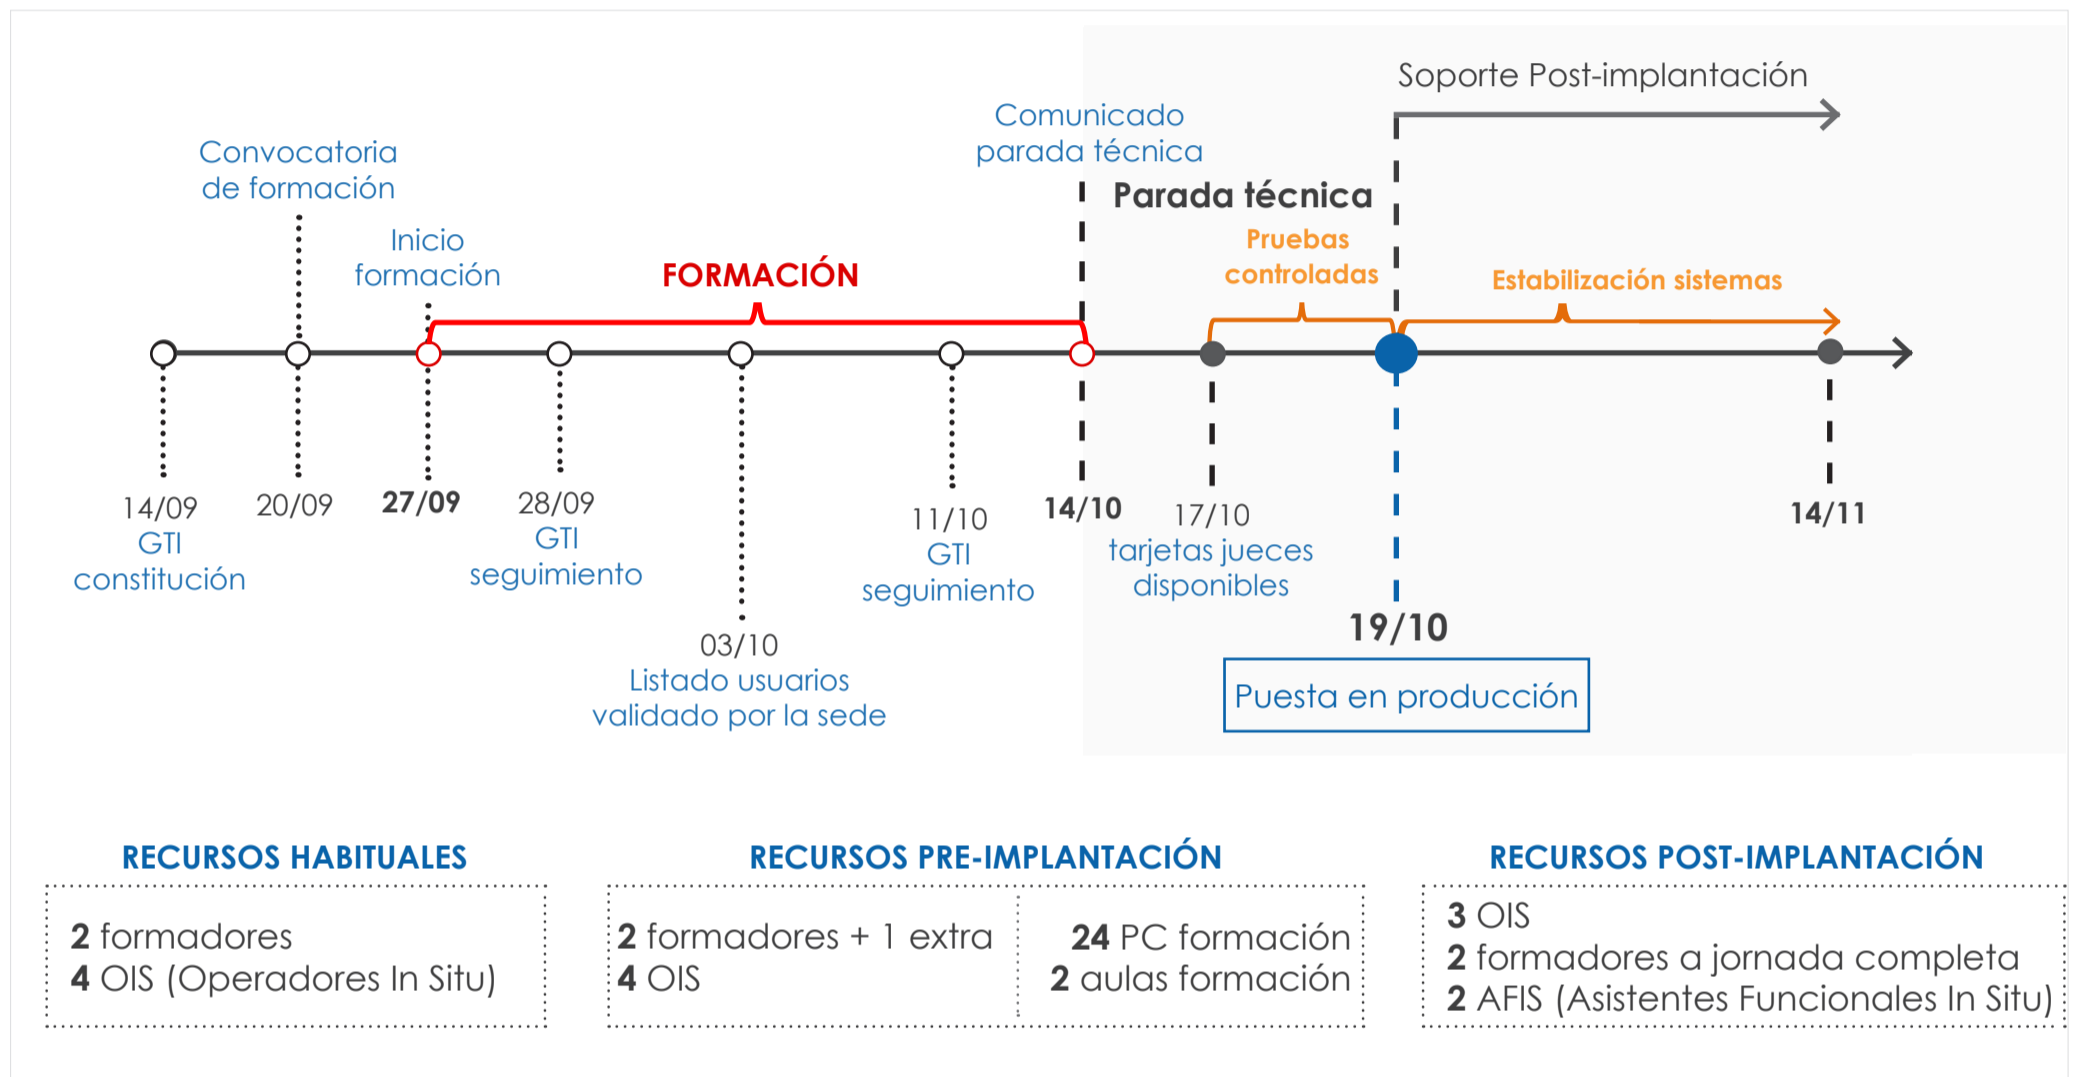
Soporte Post-implantación

Convocatoria de formación

Comunicado parada técnica

Parada técnica

Inicio formación

FORMACIÓN

Pruebas controladas

Estabilización sistemas

14/09
GTI
constitución

20/09

27/09

28/09
GTI
seguimiento

03/10
Listado usuarios validado por la sede

11/10
GTI
seguimiento

14/10

17/10
tarjetas jueces disponibles

19/10

Puesta en producción

14/11

RECURSOS HABITUALES

2 formadores
4 OIS (Operadores In Situ)

RECURSOS PRE-IMPLANTACIÓN

2 formadores + 1 extra
4 OIS

24 PC formación
2 aulas formación

RECURSOS POST-IMPLANTACIÓN

3 OIS
2 formadores a jornada completa
2 AFIS (Asistentes Funcionales In Situ)